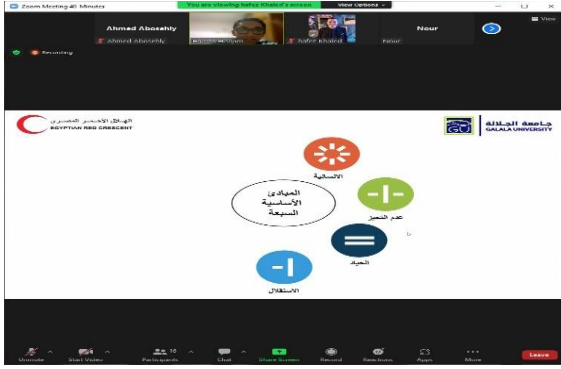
Zoom Meeting 40 Minutes
You are viewing hafez Khaled's screen
View Options
Ahmad Abosehly
Ahmed Abosehly
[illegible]
hafez Khaled
Nour
Nour
View
Recording

الهلال الأحمر المصري
EGYPTIAN RED CRESCENT

جامعة الجلالة
GALALA UNIVERSITY

المبادئ الأساسية السبعة

الانسانية
عدم التحيز
الحياد
الاستقلال

Unmute
Start Video
Participants 10
Chat
Share Screen
Record
Reactions
Apps
More
Leave